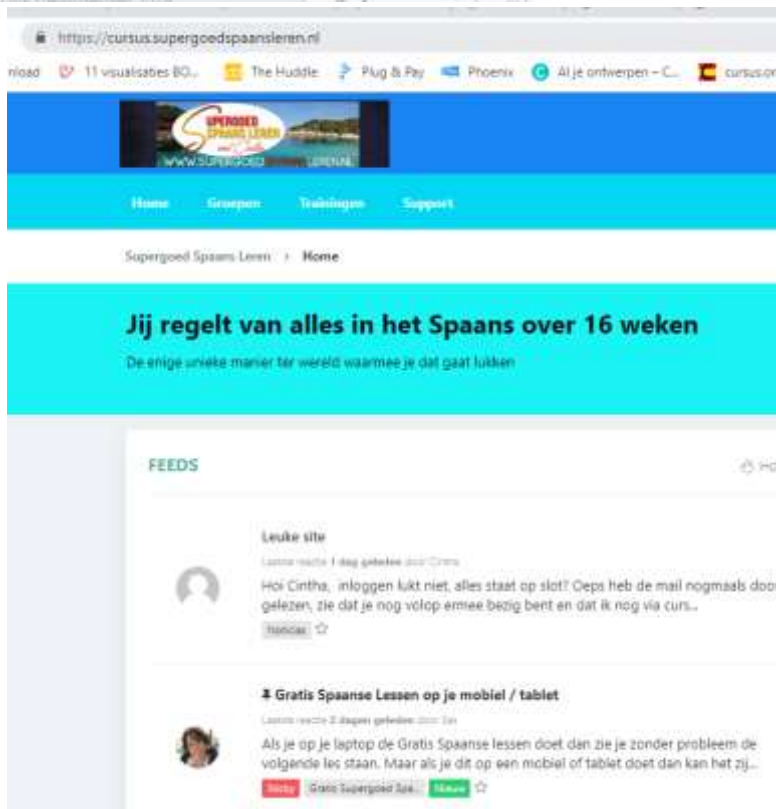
https://cursus.supergoedspaansleren.nl

nload 11 visualisaties BO... The Huddle Plug & Pay Phoenix AI je ontwerpen – C... cursus.or

SUPERGOED SPAANS LEREN met Cintha WWW.SUPERGOED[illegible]LEREN.NL

Home Groepen Trainingen Support

Supergoed Spaans Leren › Home

Jij regelt van alles in het Spaans over 16 weken

De enige unieke manier ter wereld waarmee je dat gaat lukken

FEEDS

Leuke site

Laatste reactie 1 dag geleden door Cintha

Hoi Cintha, inloggen lukt niet, alles staat op slot? Oeps heb de mail nogmaals doo gelezen, zie dat je nog volop ermee bezig bent en dat ik nog via curs...

Noticias

Gratis Spaanse Lessen op je mobiel / tablet

Laatste reactie 2 dagen geleden door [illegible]

Als je op je laptop de Gratis Spaanse lessen doet dan zie je zonder probleem de volgende les staan. Maar als je dit op een mobiel of tablet doet dan kan het zij...

Sticky Gratis Supergoed Spa... Nieuw